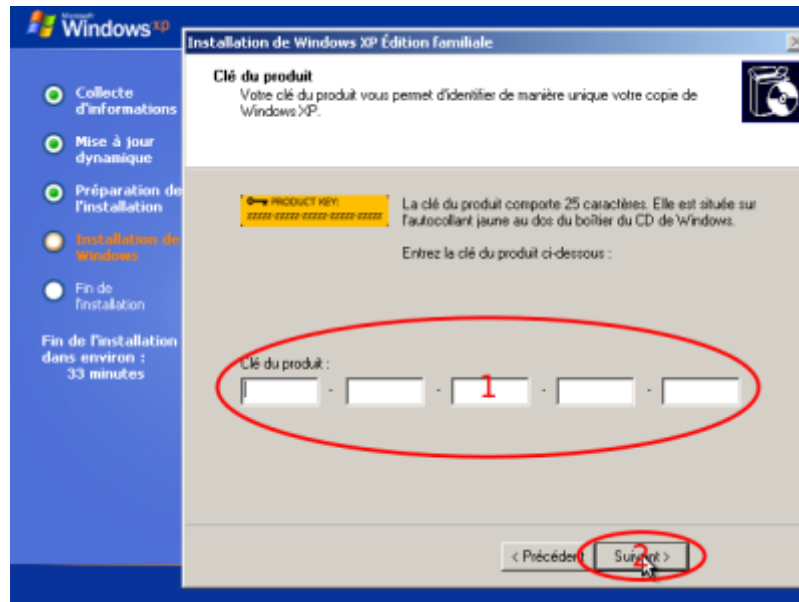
Microsoft Windows xp

Installation de Windows XP Édition familiale

Clé du produit
Votre clé du produit vous permet d'identifier de manière unique votre copie de Windows XP.

Collecte d'informations

Mise à jour dynamique

Préparation de l'installation

Installation de Windows

Fin de l'installation

Fin de l'installation dans environ : 33 minutes

PRODUCT KEY:
XXXXX-XXXXX-XXXXX-XXXXX-XXXXX

La clé du produit comporte 25 caractères. Elle est située sur l'autocollant jaune au dos du boîtier du CD de Windows.

Entrez la clé du produit ci-dessous :

Clé du produit :

1

< Précédent

Suivant >

2